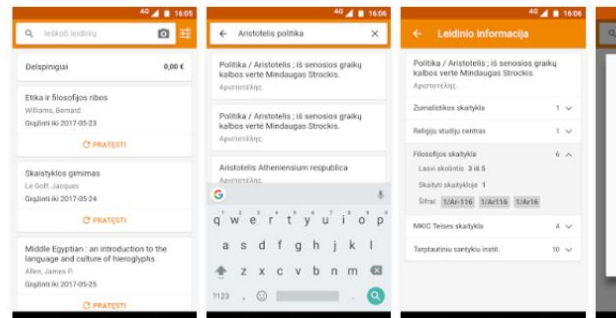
4G 16:05

Ieškoti leidinių

Delspinigiai 0,00 €

Etika ir filosofijos ribos
Williams, Bernard
Grąžinti iki 2017-05-23
PRATĘSTI

Skaistyklos gimimas
Le Goff, Jacques
Grąžinti iki 2017-05-24
PRATĘSTI

Middle Egyptian : an introduction to the language and culture of hieroglyphs
Allen, James P.
Grąžinti iki 2017-05-25
PRATĘSTI

4G 16:06

Aristotelis politika

Politika / Aristotelis ; iš senosios graikų kalbos vertė Mindaugas Strockis.
Ἀριστοτέλης

Politika / Aristotelis ; iš senosios graikų kalbos vertė Mindaugas Strockis.
Ἀριστοτέλης

Aristotelis Atheniensium respublica
Ἀριστοτέλης

G

q w e r t y u i o p
a s d f g h j k l
z x c v b n m
?123 , .

4G 16:06

Leidinio informacija

Politika / Aristotelis ; iš senosios graikų kalbos vertė Mindaugas Strockis.
Ἀριστοτέλης

Žurnalistikos skaitykla 1
Religijų studijų centras 1
Filosofijos skaitykla 6
Laisvi skolinimui 3 iš 5
Skaityti skaitykloje 1
Šifrai 1/Ar-116 1/Ar116 1/Ar16
MKIC Teisės skaitykla 4
Tarptautinių santykių instit. 10